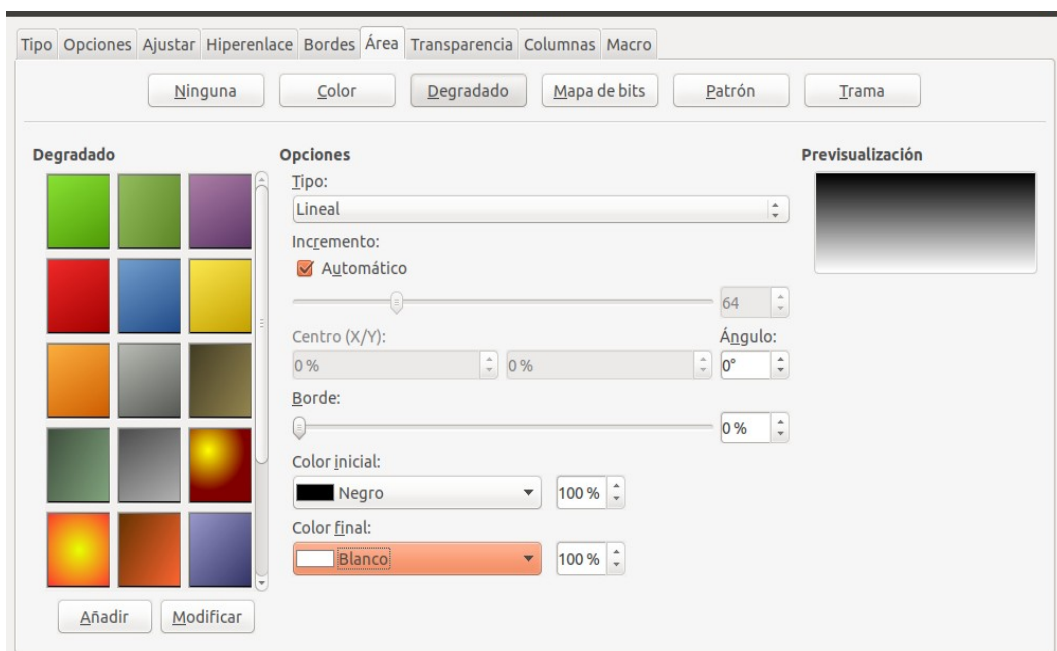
Tipo Opciones Ajustar Hiperenlace Bordes Área Transparencia Columnas Macro

Ninguna Color Degradado Mapa de bits Patrón Trama

Degradado

Opciones

Tipo:

Lineal

Incremento:

Automático

64

Centro (X/Y):

0 %

0 %

Ángulo:

0°

Borde:

0 %

Color inicial:

Negro

100 %

Color final:

Blanco

100 %

Previsualización

Añadir Modificar